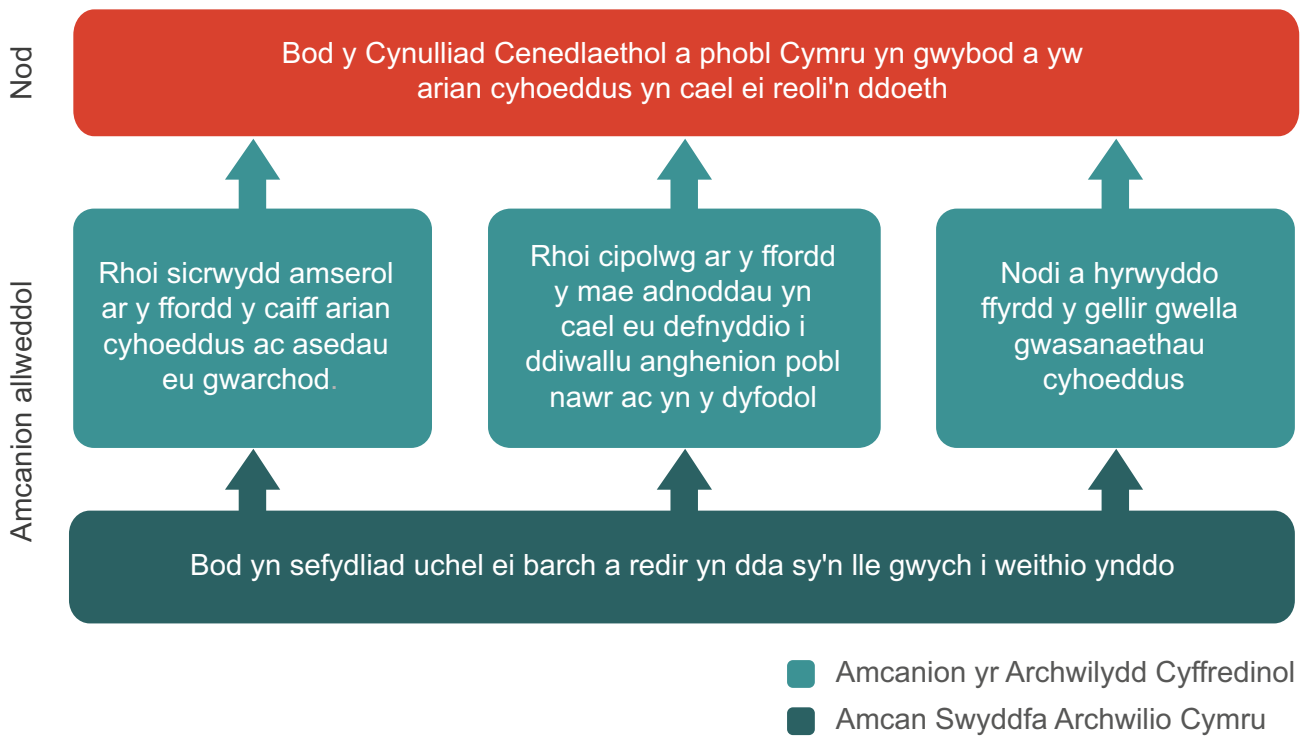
Nod

Bod y Cynulliad Cenedlaethol a phobl Cymru yn gwybod a yw arian cyhoeddus yn cael ei reoli'n ddoeth

Amcanion allweddol

Rhoi sicrwydd amserol ar y ffordd y caiff arian cyhoeddus ac asedau eu gwarchod.

Rhoi cipolwg ar y ffordd y mae adnoddau yn cael eu defnyddio i ddiwallu anghenion pobl nawr ac yn y dyfodol

Nodi a hyrwyddo ffyrdd y gellir gwella gwasanaethau cyhoeddus

Bod yn sefydliad uchel ei barch a redir yn dda sy'n lle gwych i weithio ynddo

Amcanion yr Archwilydd Cyffredinol

Amcan Swyddfa Archwilio Cymru